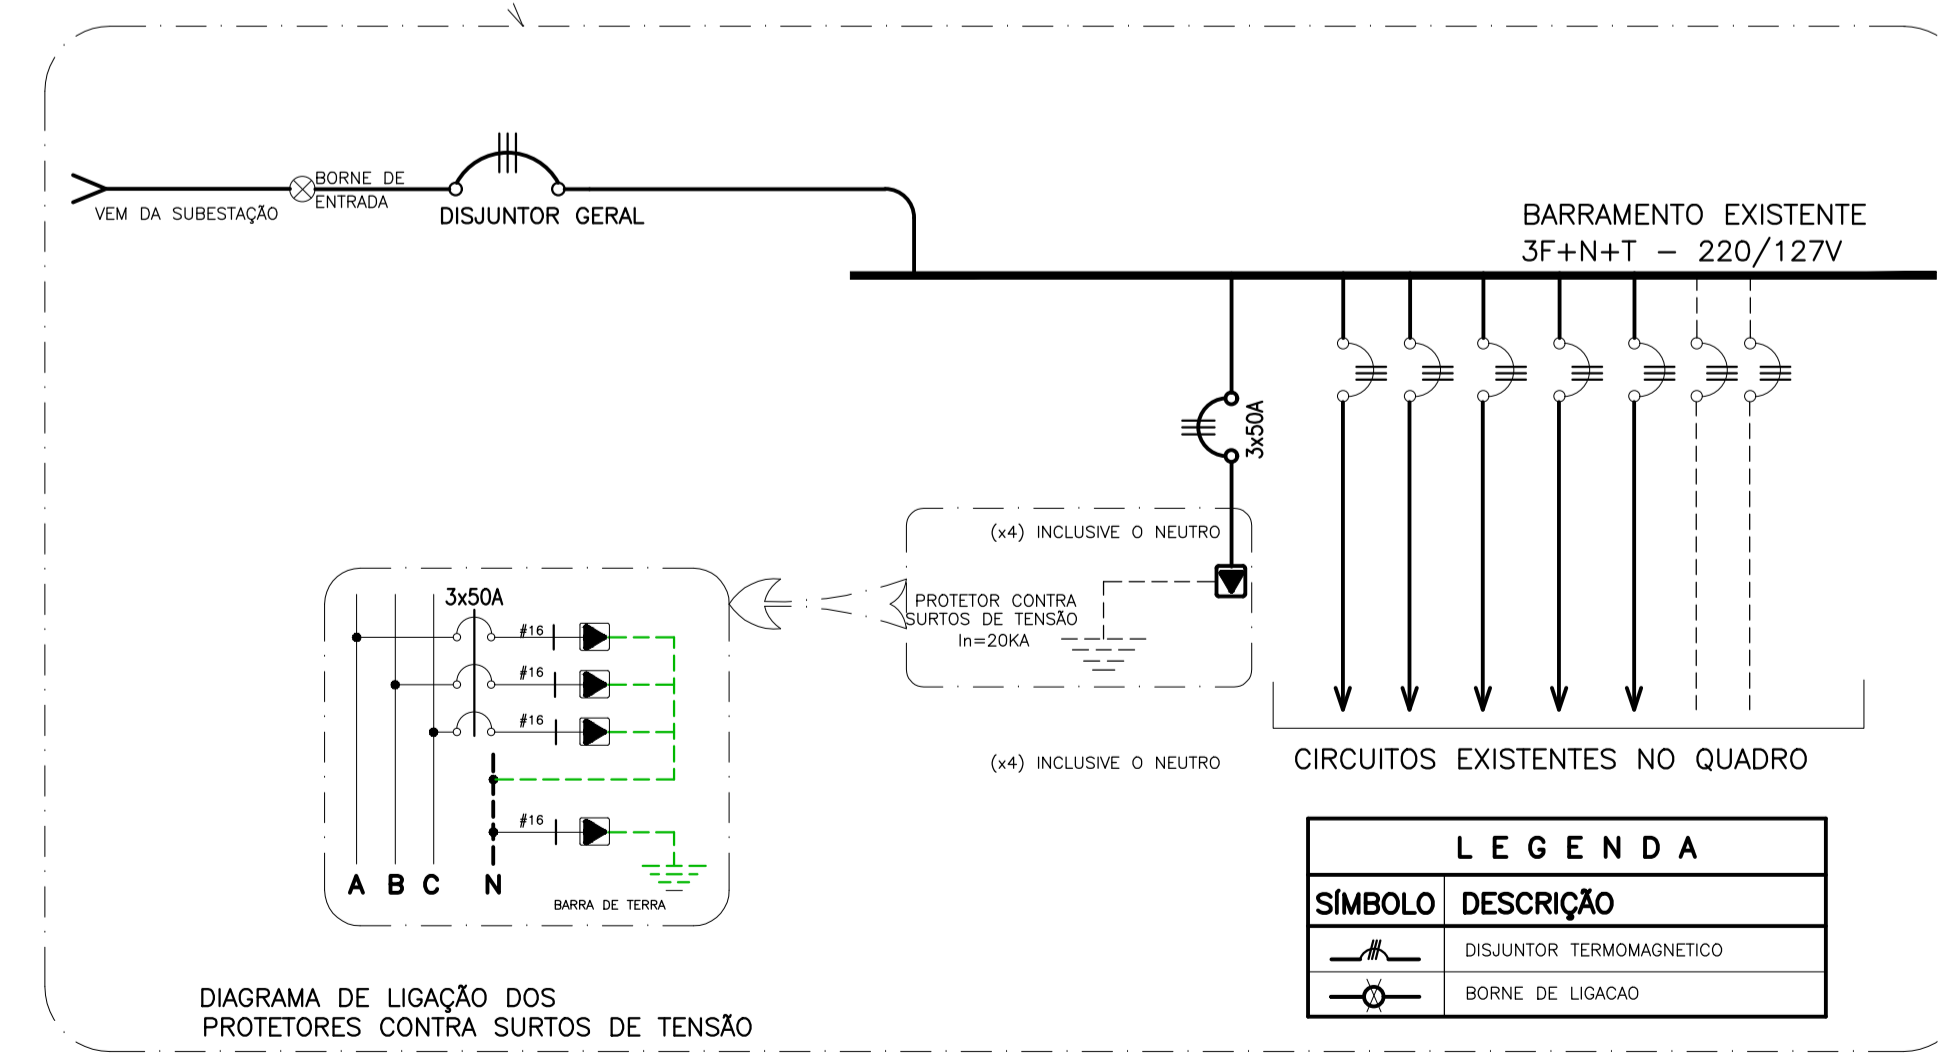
VEM DA SUBESTAÇÃO

BORNE DE ENTRADA

DISJUNTOR GERAL

BARRAMENTO EXISTENTE
3F+N+T – 220/127V

3x50A

(x4) INCLUSIVE O NEUTRO

PROTETOR CONTRA SURTOS DE TENSÃO
In=20KA

3x50A

#16

#16

#16

#16

A B C N

BARRA DE TERRA

(x4) INCLUSIVE O NEUTRO

CIRCUITOS EXISTENTES NO QUADRO

| L E G E N D A | |
|---|---|
| SÍMBOLO | DESCRIÇÃO |
| | DISJUNTOR TERMOMAGNETICO |
| | BORNE DE LIGACAO |

DIAGRAMA DE LIGAÇÃO DOS
PROTETORES CONTRA SURTOS DE TENSÃO